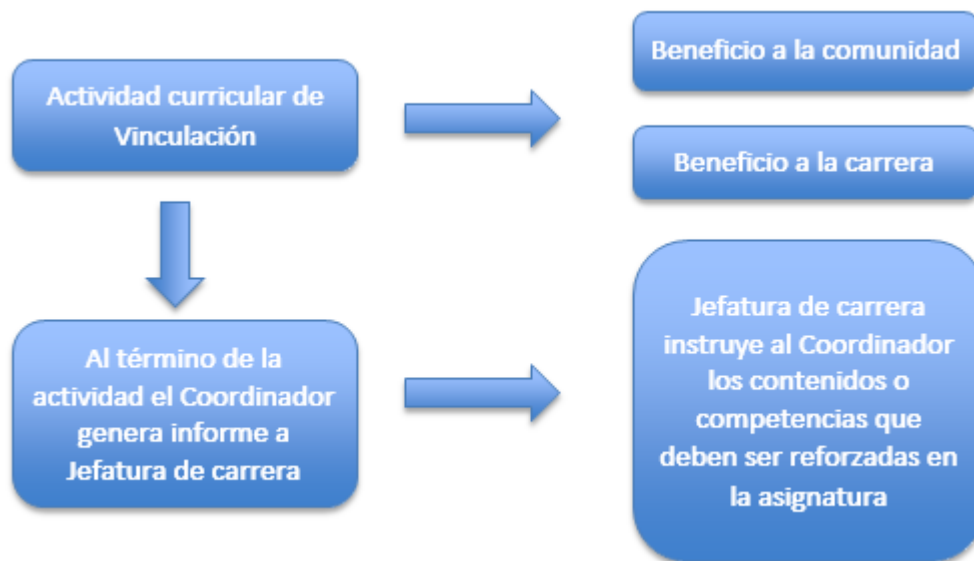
Actividad curricular de Vinculación

Beneficio a la comunidad

Beneficio a la carrera

Al término de la actividad el Coordinador genera informe a Jefatura de carrera

Jefatura de carrera instruye al Coordinador los contenidos o competencias que deben ser reforzadas en la asignatura